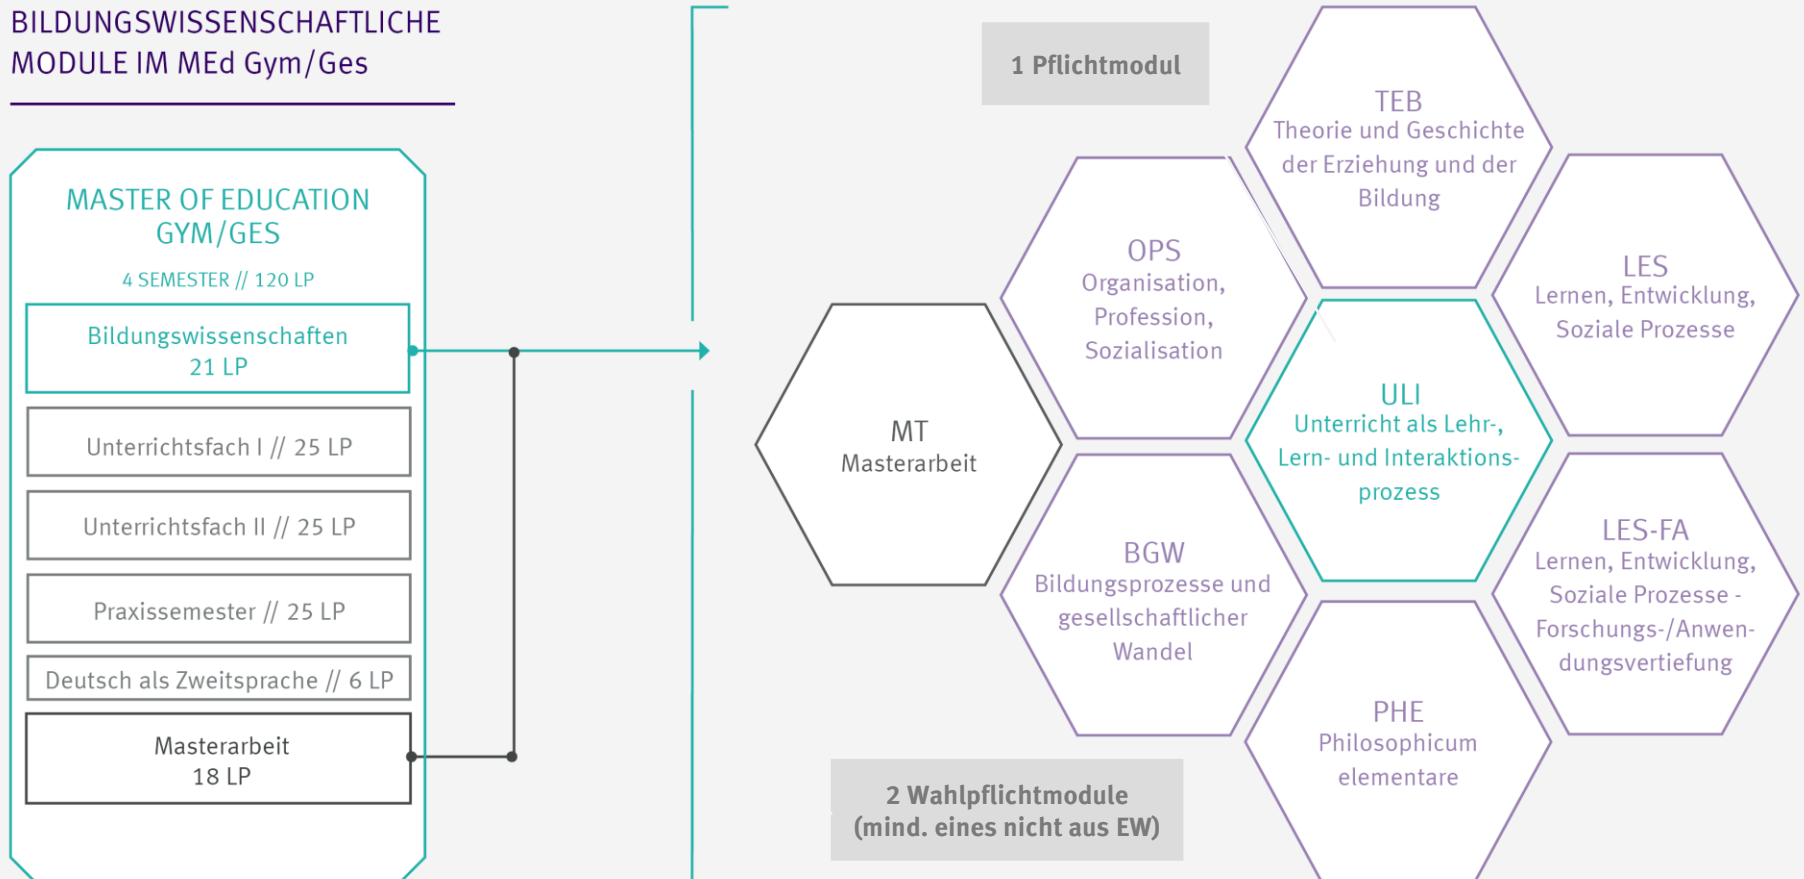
BILDUNGSWISSENSCHAFTLICHE MODULE IM MEd Gym/Ges

MASTER OF EDUCATION GYM/GES

4 SEMESTER // 120 LP

Bildungswissenschaften 21 LP

Unterrichtsfach I // 25 LP

Unterrichtsfach II // 25 LP

Praxissemester // 25 LP

Deutsch als Zweitsprache // 6 LP

Masterarbeit 18 LP

1 Pflichtmodul

TEB
Theorie und Geschichte der Erziehung und der Bildung

OPS
Organisation, Profession, Sozialisation

LES
Lernen, Entwicklung, Soziale Prozesse

MT
Masterarbeit

ULI
Unterricht als Lehr-, Lern- und Interaktionsprozess

BGW
Bildungsprozesse und gesellschaftlicher Wandel

LES-FA
Lernen, Entwicklung, Soziale Prozesse - Forschungs-/Anwendungsvertiefung

PHE
Philosophicum elementare

2 Wahlpflichtmodule (mind. eines nicht aus EW)